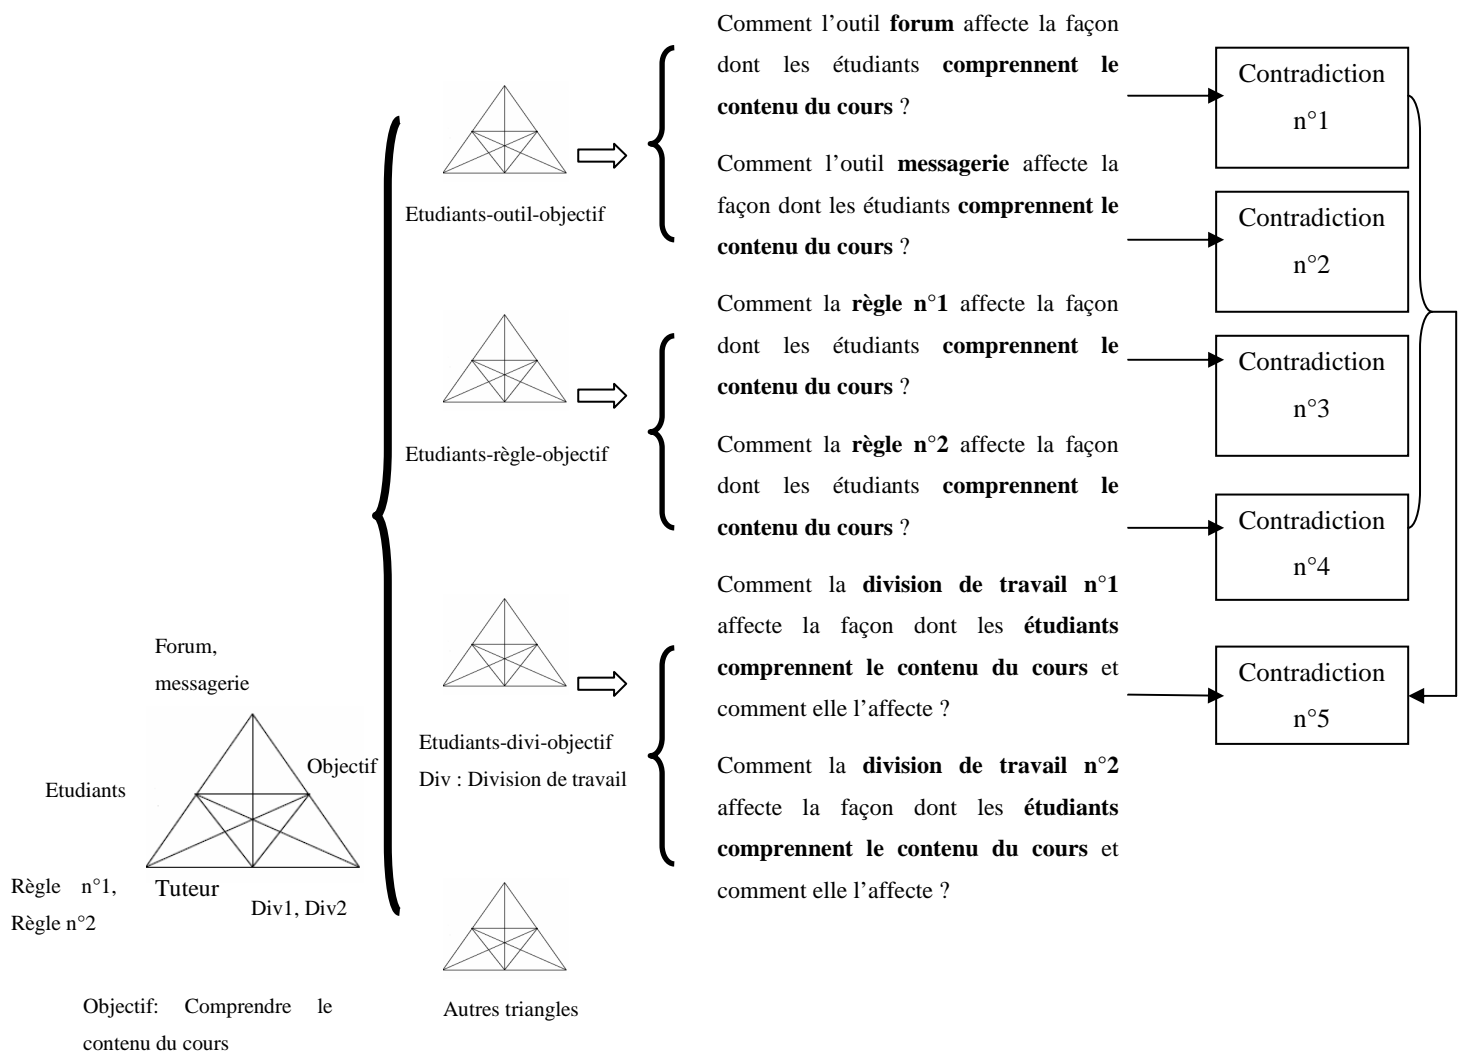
Forum, messagerie

Etudiants

Objectif

Règle n°1, Règle n°2

Tuteur

Div1, Div2

Objectif: Comprendre le contenu du cours

Etudiants-outil-objectif

Comment l'outil **forum** affecte la façon dont les étudiants **comprennent le contenu du cours** ?

Comment l'outil **messagerie** affecte la façon dont les étudiants **comprennent le contenu du cours** ?

Etudiants-règle-objectif

Comment la **règle n°1** affecte la façon dont les étudiants **comprennent le contenu du cours** ?

Comment la **règle n°2** affecte la façon dont les étudiants **comprennent le contenu du cours** ?

Etudiants-divi-objectif
Div : Division de travail

Comment la **division de travail n°1** affecte la façon dont les **étudiants comprennent le contenu du cours** et comment elle l'affecte ?

Comment la **division de travail n°2** affecte la façon dont les **étudiants comprennent le contenu du cours** et comment elle l'affecte ?

Autres triangles

Contradiction n°1

Contradiction n°2

Contradiction n°3

Contradiction n°4

Contradiction n°5